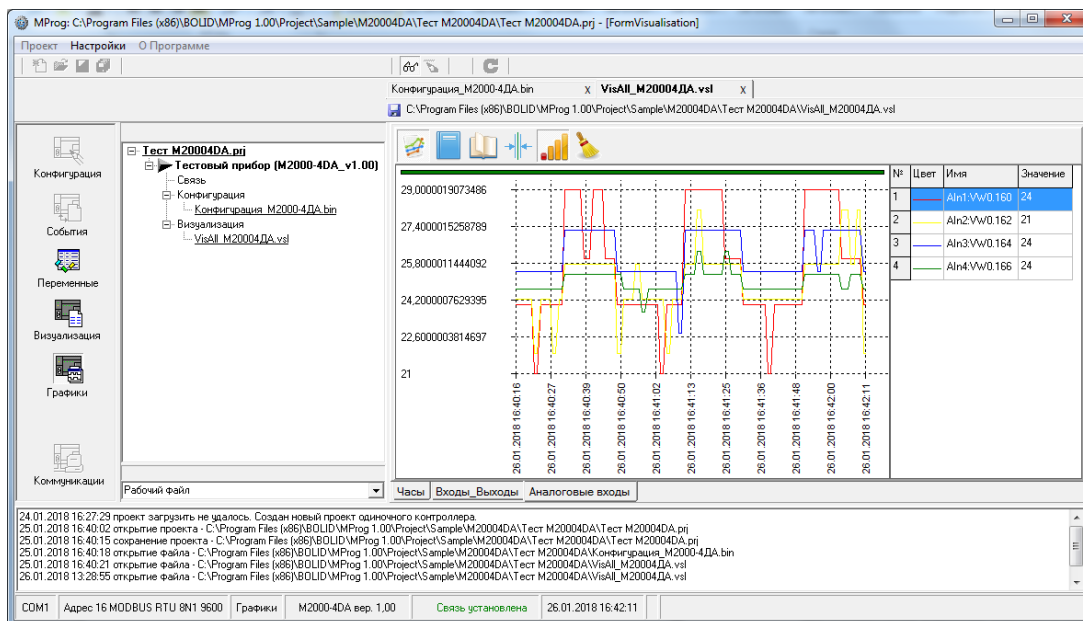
MProg: C:\Program Files (x86)\BOLID\MProg 1.00\Project\Sample\M20004DA\Тест M20004DA\Тест M20004DA.prj - [FormVisualisation]

Проект Настройки О Программе

Конфигурация_M2000-4ДА.bin x VisAll_M20004ДА.vsl x

C:\Program Files (x86)\BOLID\MProg 1.00\Project\Sample\M20004DA\Тест M20004DA\VisAll_M20004ДА.vsl

Конфигурация
События
Переменные
Визуализация
Графики
Коммуникации

Тест M20004DA.prj
Тестовый прибор (M2000-4DA_v1.00)
Связь
Конфигурация
Конфигурация_M2000-4ДА.bin
Визуализация
VisAll_M20004ДА.vsl

Рабочий файл

29,0000019073486
27,4000015258789
25,8000011444092
24,2000007629395
22,6000003814697
21

26.01.2018 16:40:16
26.01.2018 16:40:27
26.01.2018 16:40:39
26.01.2018 16:40:50
26.01.2018 16:41:02
26.01.2018 16:41:13
26.01.2018 16:41:25
26.01.2018 16:41:36
26.01.2018 16:41:48
26.01.2018 16:42:00
26.01.2018 16:42:11

| № | Цвет | Имя | Значение |
|---|---|---|---|
| 1 | | AIn1:VW0.160 | 24 |
| 2 | | AIn2:VW0.162 | 21 |
| 3 | | AIn3:VW0.164 | 24 |
| 4 | | AIn4:VW0.166 | 24 |

Часы Входы_Выходы Аналоговые входы

24.01.2018 16:27:29 проект загрузить не удалось. Создан новый проект одиночного контроллера.
25.01.2018 16:40:02 открытие проекта - C:\Program Files (x86)\BOLID\MProg 1.00\Project\Sample\M20004DA\Тест M20004DA\Тест M20004DA.prj
25.01.2018 16:40:15 сохранение проекта - C:\Program Files (x86)\BOLID\MProg 1.00\Project\Sample\M20004DA\Тест M20004DA\Тест M20004DA.prj
25.01.2018 16:40:18 открытие файла - C:\Program Files (x86)\BOLID\MProg 1.00\Project\Sample\M20004DA\Тест M20004DA\Конфигурация_M2000-4ДА.bin
25.01.2018 16:40:21 открытие файла - C:\Program Files (x86)\BOLID\MProg 1.00\Project\Sample\M20004DA\Тест M20004DA\VisAll_M20004ДА.vsl
26.01.2018 13:28:55 открытие файла - C:\Program Files (x86)\BOLID\MProg 1.00\Project\Sample\M20004DA\Тест M20004DA\VisAll_M20004ДА.vsl

COM1 | Адрес 16 MODBUS RTU 8N1 9600 | Графики | M2000-4DA вер. 1,00 | Связь установлена | 26.01.2018 16:42:11